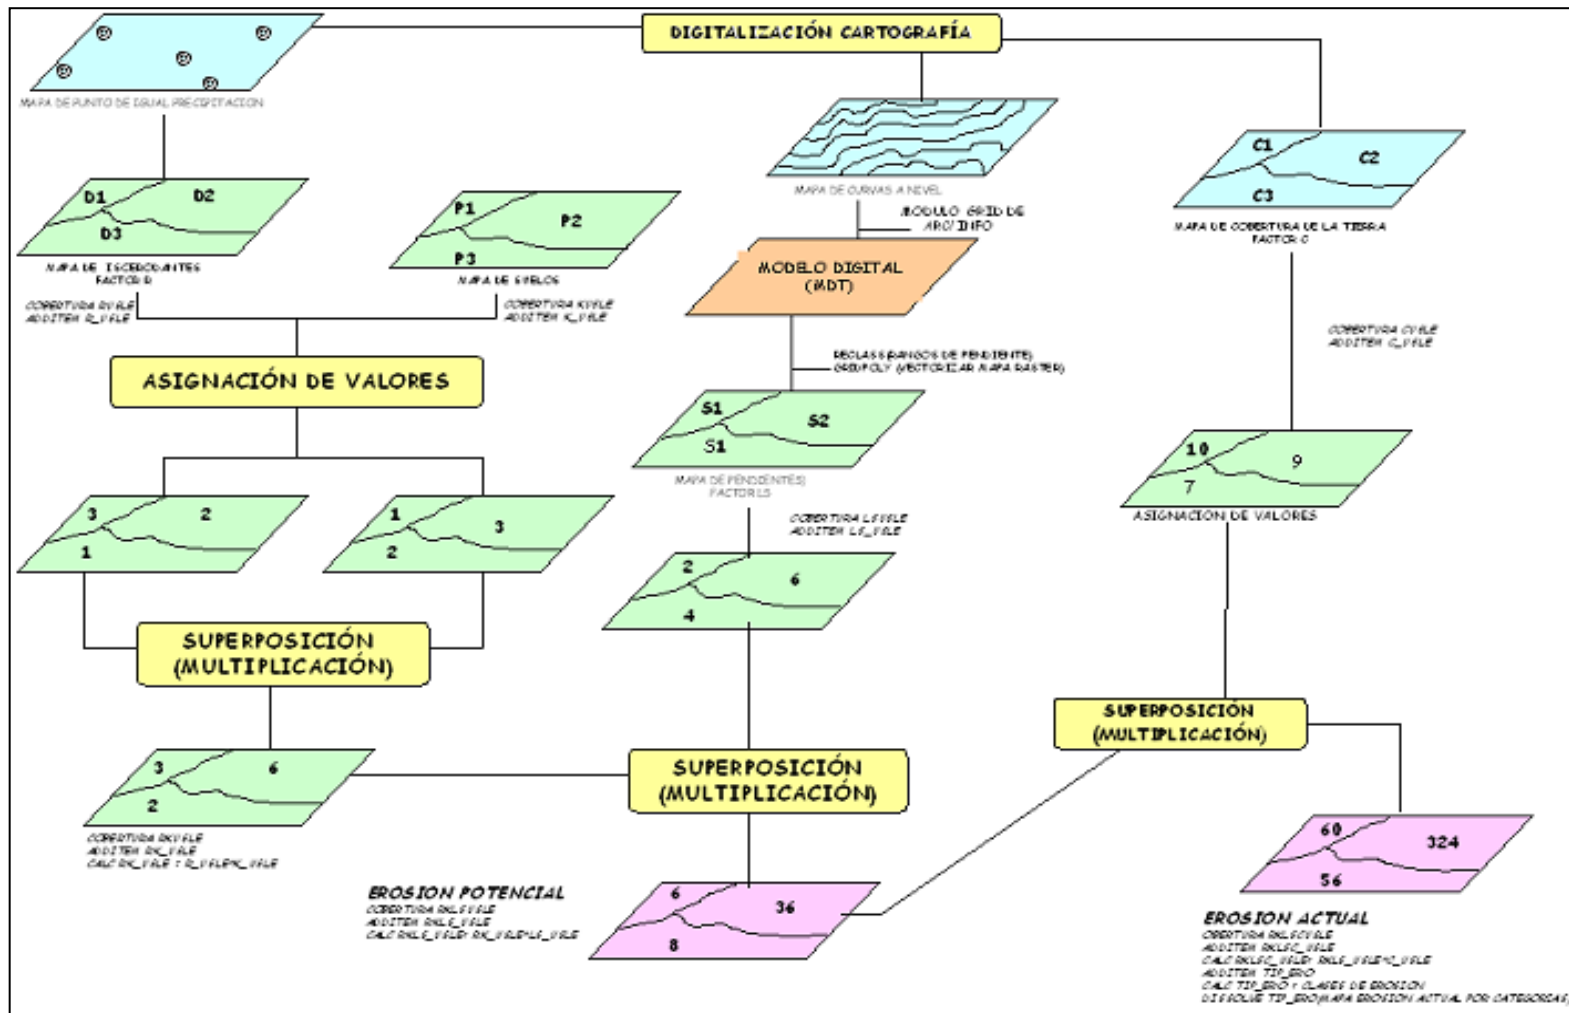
DIGITALIZACIÓN CARTOGRAFÍA

MAPA DE PUNTO DE IGUAL PRECIPITACION

D1
D2
D3
MAPA DE ISOERODANTES
FACTOR R

P1
P2
P3
MAPA DE SUELOS

COBERTURA RUSLE
ADDITEM R_USLE

COBERTURA KUSLE
ADDITEM K_USLE

MAPA DE CURVAS A NIVEL

MODULO GRID DE
ARC/INFO

MODELO DIGITAL
(MDT)

C1
C2
C3
MAPA DE COBERTURA DE LA TIERRA
FACTOR C

COBERTURA CUSLE
ADDITEM C_USLE

ASIGNACIÓN DE VALORES

RECLASS (RANGOS DE PENDIENTE)
GRIDPOLY (VECTORIZAR MAPA RASTER)

S1
S2
S1
MAPA DE PENDIENTES
FACTOR LS

10
9
7
ASIGNACION DE VALORES

3
2
1

1
3
2

COBERTURA LSUSLE
ADDITEM LS_USLE

2
6
4

SUPERPOSICIÓN
(MULTIPLICACIÓN)

SUPERPOSICIÓN
(MULTIPLICACIÓN)

3
6
2

COBERTURA RKUSLE
ADDITEM RK_USLE
CALC RK_USLE = R_USLE*K_USLE

SUPERPOSICIÓN
(MULTIPLICACIÓN)

60
324
56

EROSION POTENCIAL
COBERTURA RKLSUSLE
ADDITEM RKLS_USLE
CALC RKLS_USLE= RK_USLE*LS_USLE

6
36
8

EROSION ACTUAL
COBERTURA RKLSCUSLE
ADDITEM RKLSC_USLE
CALC RKLSC_USLE= RKLS_USLE*C_USLE
ADDITEM TIP_ERO
CALC TIP_ERO = CLASES DE EROSION
DISSOLVE TIP_ERO(MAPA EROSION ACTUAL POR CATEGORIAS)